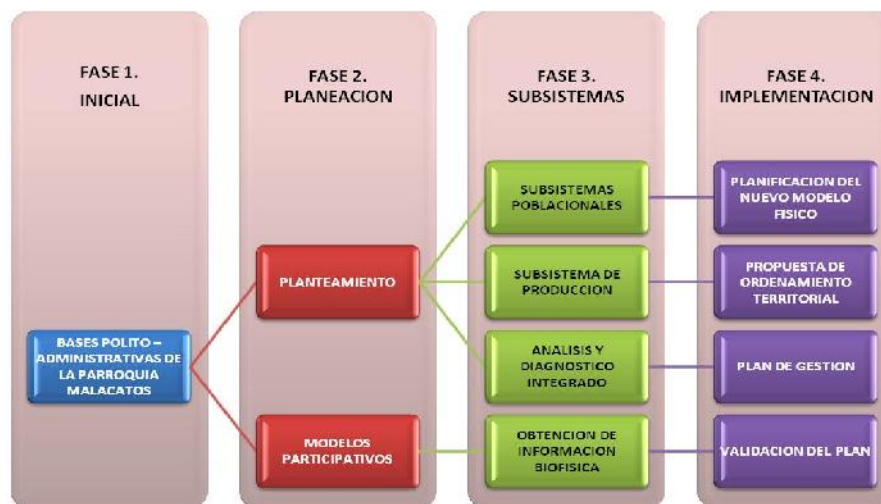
FASE 1.
INICIAL

FASE 2.
PLANEACION

FASE 3.
SUBSISTEMAS

FASE 4.
IMPLEMENTACION

BASES POLITO – ADMINISTRATIVAS DE LA PARROQUIA MALACATOS

PLANTEAMIENTO

MODELOS PARTICIPATIVOS

SUBSISTEMAS POBLACIONALES

SUBSISTEMA DE PRODUCCION

ANALISIS Y DIAGNOSTICO INTEGRADO

OBTENCION DE INFORMACION BIOFISICA

PLANIFICACION DEL NUEVO MODELO FISICO

PROPUESTA DE ORDENAMIENTO TERRITORIAL

PLAN DE GESTION

VALIDACION DEL PLAN